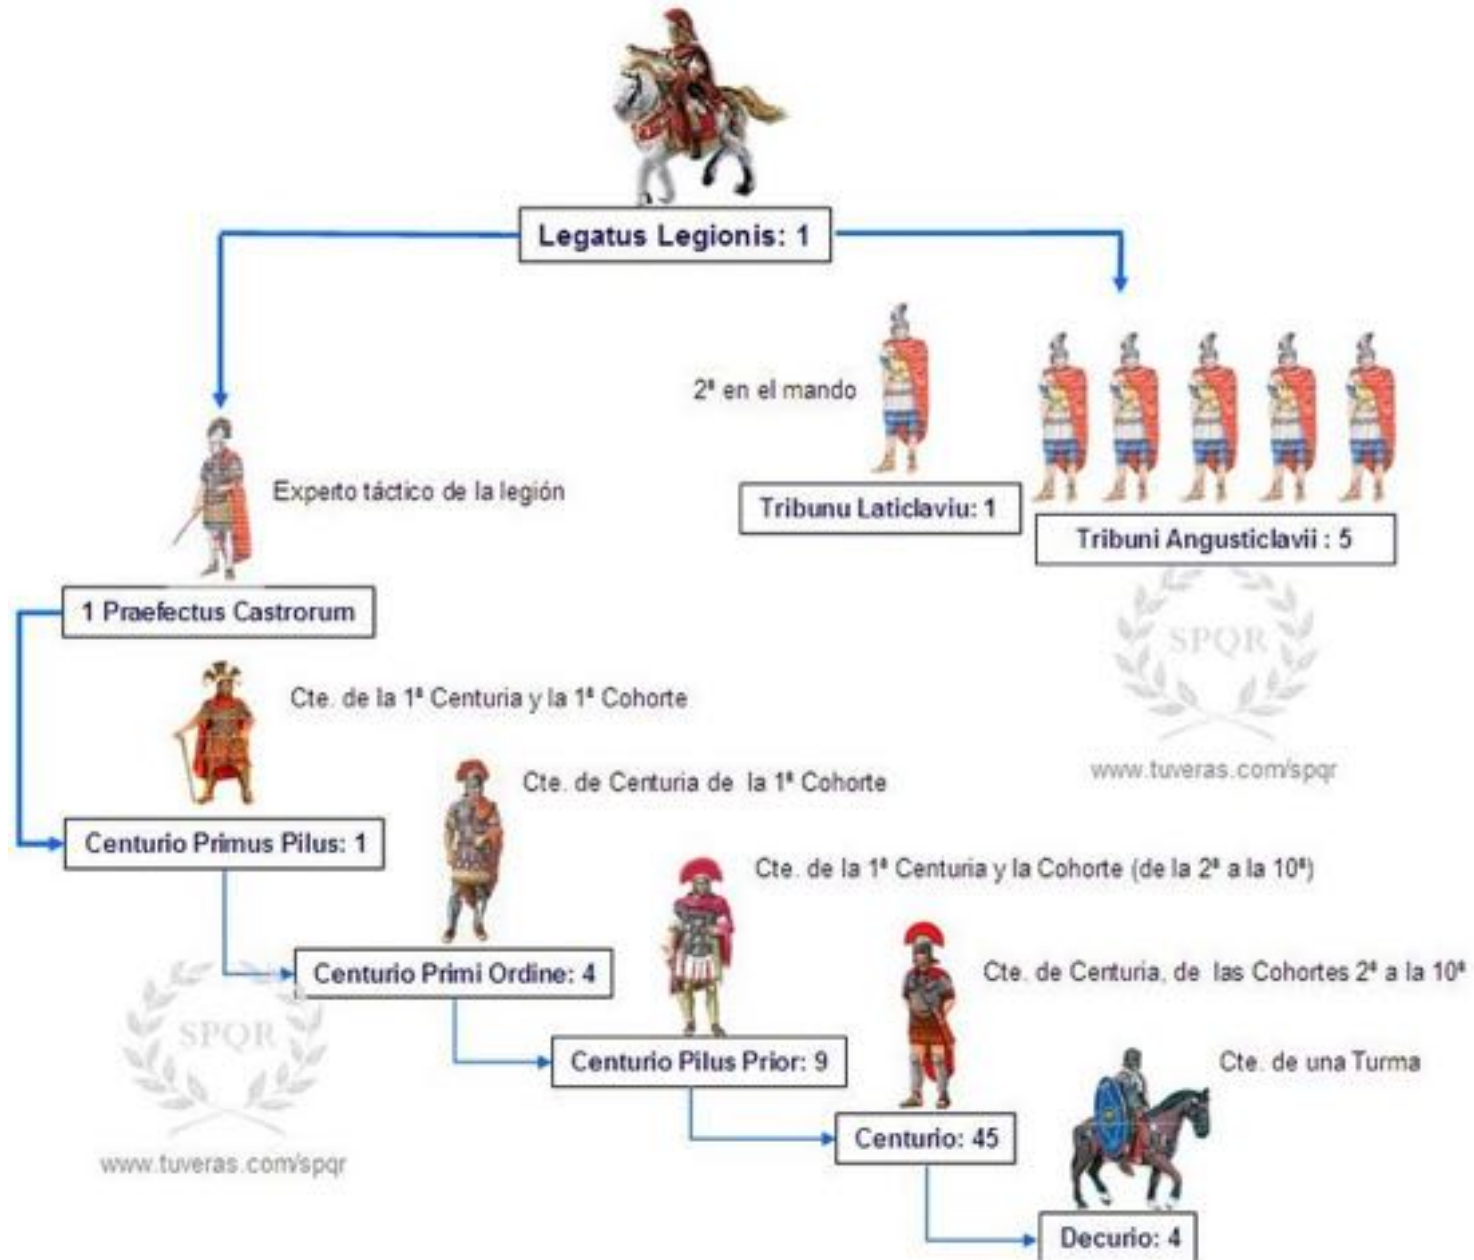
Legatus Legionis: 1

2ª en el mando

Tribunu Laticlaviu: 1

Tribuni Angusticlavii : 5

SPQR

www.tuveras.com/spqr

Experto táctico de la legión

1 Praefectus Castrorum

Cte. de la 1ª Centuria y la 1ª Cohorte

Centurio Primus Pilus: 1

Cte. de Centuria de la 1ª Cohorte

Centurio Primi Ordine: 4

Cte. de la 1ª Centuria y la Cohorte (de la 2ª a la 10ª)

Centurio Pilus Prior: 9

Cte. de Centuria, de las Cohortes 2ª a la 10ª

Centurio: 45

Cte. de una Turma

Decurio: 4

SPQR

www.tuveras.com/spqr